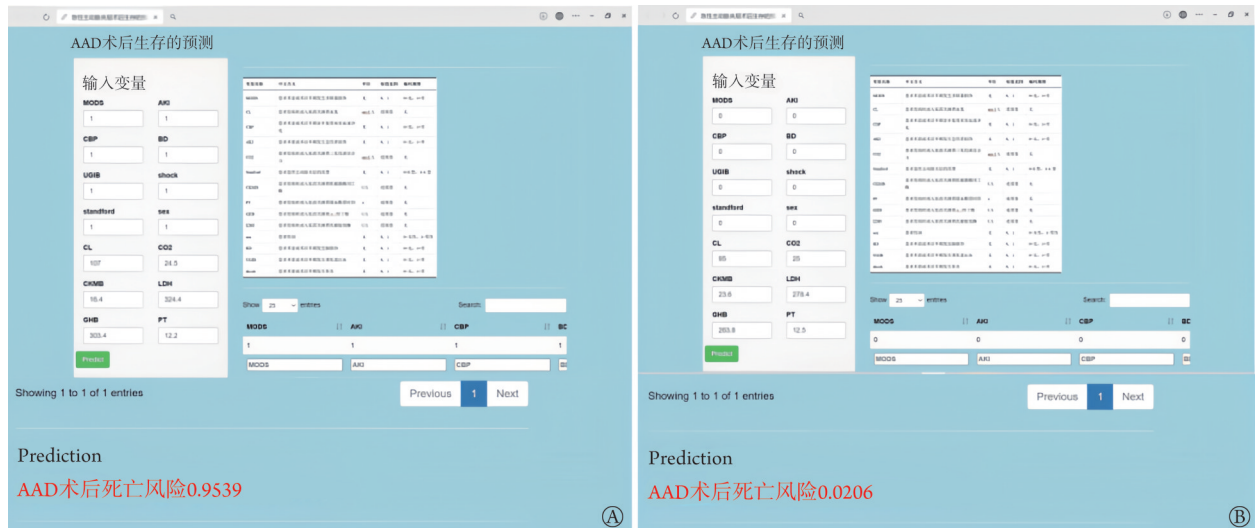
AAD术后生存的预测

输入变量

MODS
1
AKI
1
CBP
1
BD
1
UGIB
1
shock
1
standford
1
sex
1
CL
107
CO2
24.5
CKMB
16.4
LDH
324.4
GHB
303.4
PT
12.2
Predict

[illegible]

Show 25 entries
Search:

| MODS | AKI | CBP | BD |
|---|---|---|---|
| 1 | 1 | 1 | 1 |
| MODS | AKI | CBP | B |

Showing 1 to 1 of 1 entries
Previous 1 Next

Prediction
AAD术后死亡风险0.9539
Ⓐ

AAD术后生存的预测

输入变量

MODS
0
AKI
0
CBP
0
BD
0
UGIB
0
shock
0
standford
0
sex
0
CL
95
CO2
25
CKMB
23.6
LDH
278.4
GHB
265.8
PT
12.5
Predict

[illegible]

Show 25 entries
Search:

| MODS | AKI | CBP | BD |
|---|---|---|---|
| 0 | 0 | 0 | 0 |
| MODS | AKI | CBP | B |

Showing 1 to 1 of 1 entries
Previous 1 Next

Prediction
AAD术后死亡风险0.0206
Ⓑ